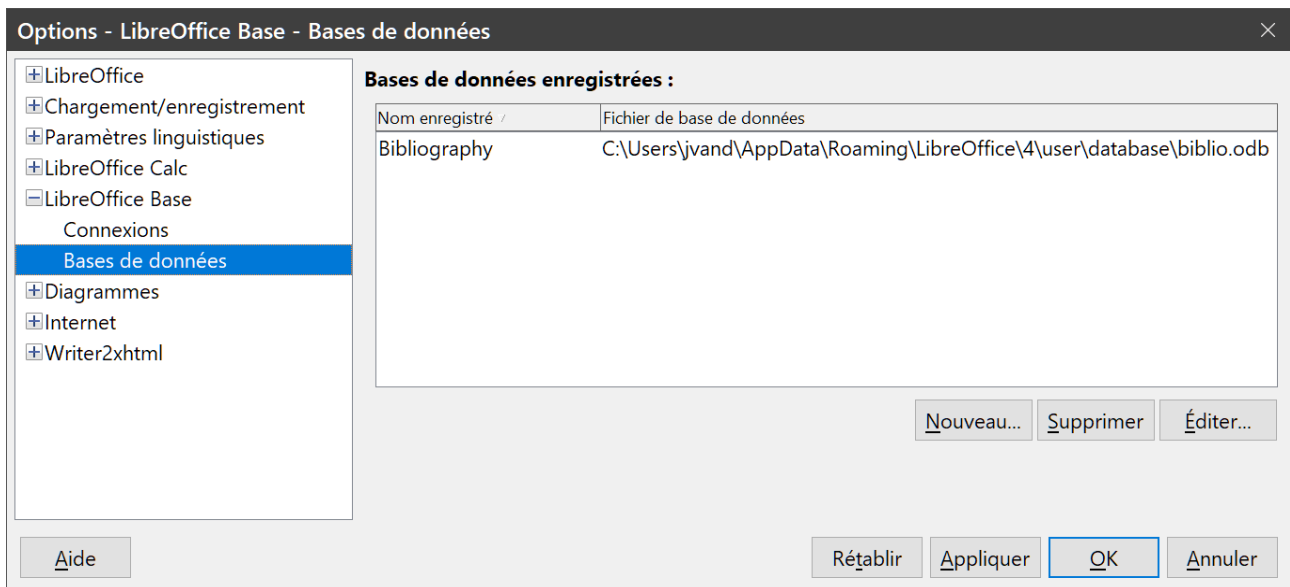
Options - LibreOffice Base - Bases de données

LibreOffice
Chargement/enregistrement
Paramètres linguistiques
LibreOffice Calc
LibreOffice Base
Connexions
Bases de données
Diagrammes
Internet
Writer2xhtml

Bases de données enregistrées :

| Nom enregistré | Fichier de base de données |
|---|---|
| Bibliography | C:\Users\jvand\AppData\Roaming\LibreOffice\4\user\database\biblio.odb |

Nouveau... Supprimer Éditer...

Aide Rétablir Appliquer OK Annuler